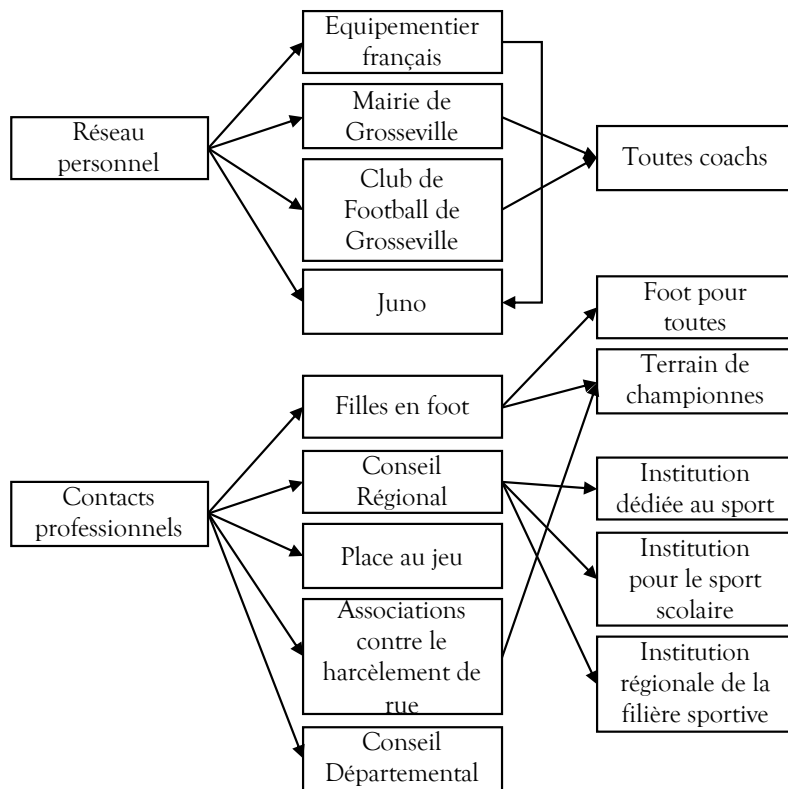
Réseau personnel

Equipementier français

Mairie de Grosseville

Club de Football de Grosseville

Juno

Toutes coachs

Contacts professionnels

Filles en foot

Conseil Régional

Place au jeu

Associations contre le harcèlement de rue

Conseil Départemental

Foot pour toutes

Terrain de championnes

Institution dédiée au sport

Institution pour le sport scolaire

Institution régionale de la filière sportive